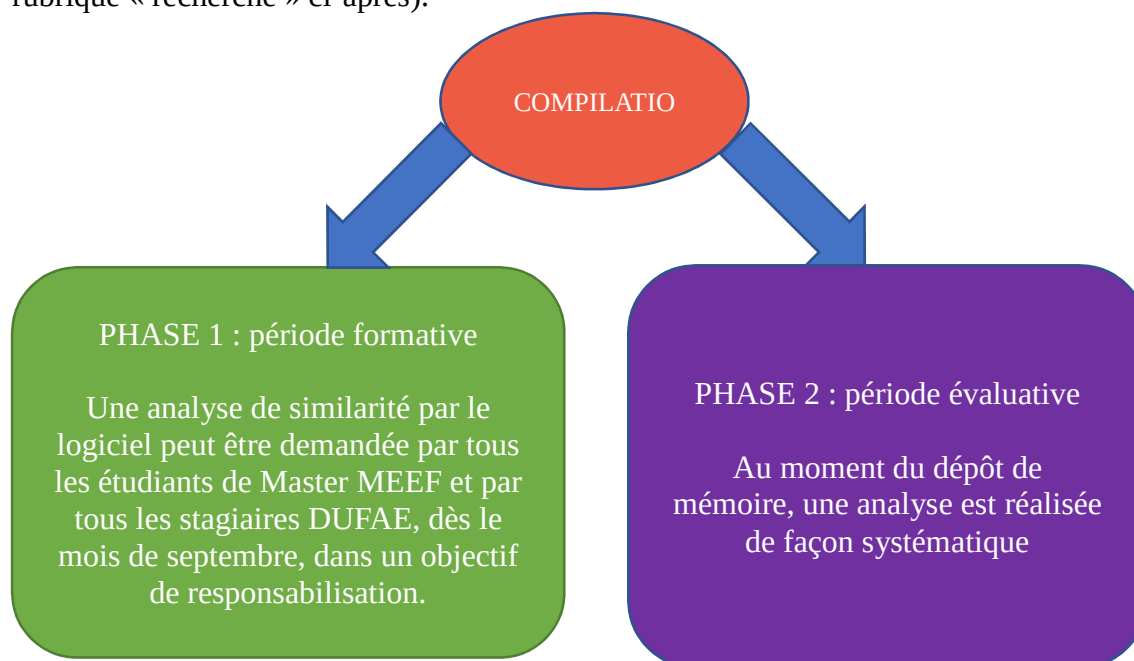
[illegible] « recherche » et après).

COMPILATIO

PHASE 1 : période formative

Une analyse de similarité par le logiciel peut être demandée par tous les étudiants de Master MEEF et par tous les stagiaires DUFAE, dès le mois de septembre, dans un objectif de responsabilisation.

PHASE 2 : période évaluative

Au moment du dépôt de mémoire, une analyse est réalisée de façon systématique